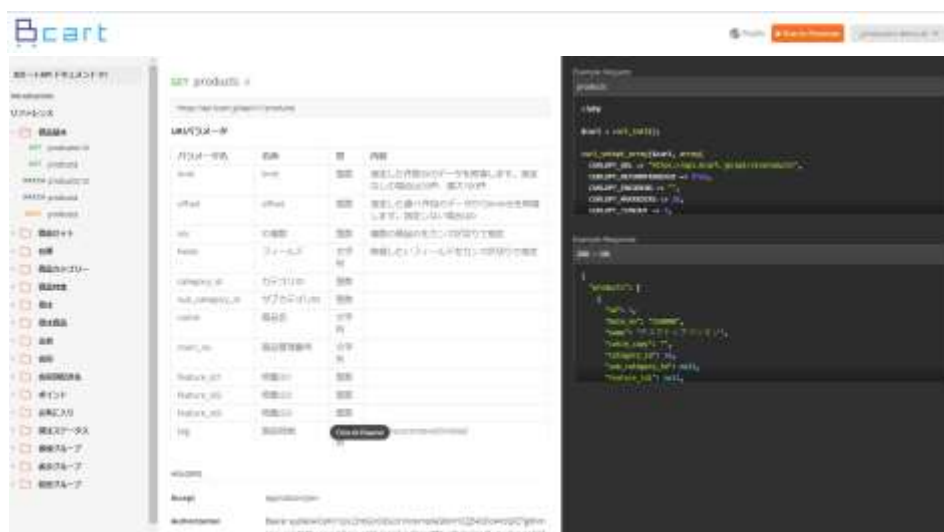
Bcart

Run in Postman

GET products

https://api.bcart.jp/api/v1/products

URIパラメータ

| パラメータ名 | 名称 | 型 | 内容 |
|---|---|---|---|
| limit | limit | 数値 | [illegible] |
| offset | offset | 数値 | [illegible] |
| ids | ID配列 | 数値 | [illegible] |
| fields | フィールド | 文字列 | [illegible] |
| category_id | カテゴリID | 数値 | |
| sub_category_id | サブカテゴリID | 数値 | |
| name | 商品名 | 文字列 | |
| main_no | 商品管理番号 | 文字列 | |
| feature_id1 | 特集ID1 | 数値 | |
| feature_id2 | 特集ID2 | 数値 | |
| feature_id3 | 特集ID3 | 数値 | |
| flag | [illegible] | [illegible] | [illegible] |

HEADERS

Accept application/json

Authorization Bearer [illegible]

Example Request

products

<?php

$curl = curl_init();

curl_setopt_array($curl, array(
CURLOPT_URL => "https://api.bcart.jp/api/v1/products",
CURLOPT_RETURNTRANSFER => true,
CURLOPT_ENCODING => "",
CURLOPT_MAXREDIRS => 10,
CURLOPT_TIMEOUT => 0,

Example Response

200 - OK

{
"products": [
{
"id": 1,
"main_no": "10000",
"name": "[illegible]",
"catch_copy": "",
"category_id": 10,
"sub_category_id": null,
"feature_id1": null,